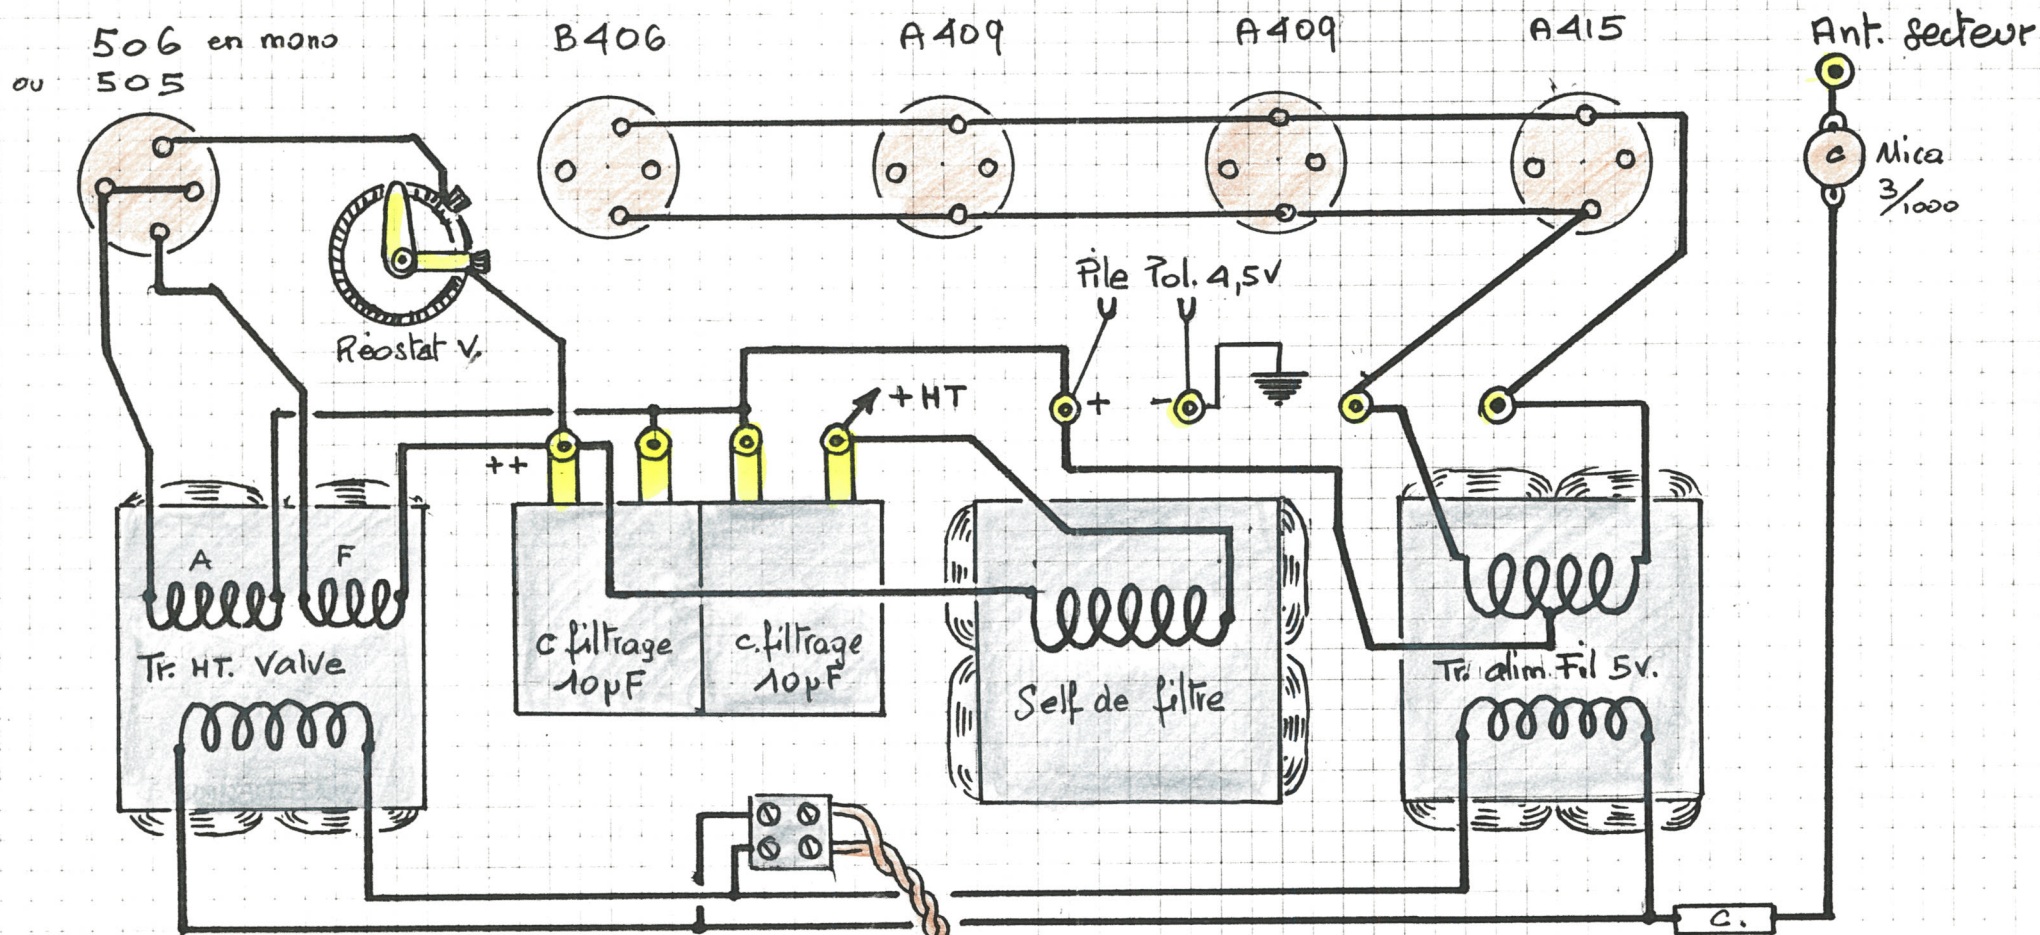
506 en mono
ou 505

B406

A409

A409

A415

Ant. secteur

Mica $3/1000$

Réostat V.

Pile Pol. 4,5V

+HT

++

+

-

A

F

Tr. HT. Valve

c filtrage 10µF

c. filtrage 10µF

Self de filtre

Tr. alim. Fil 5V.

C.